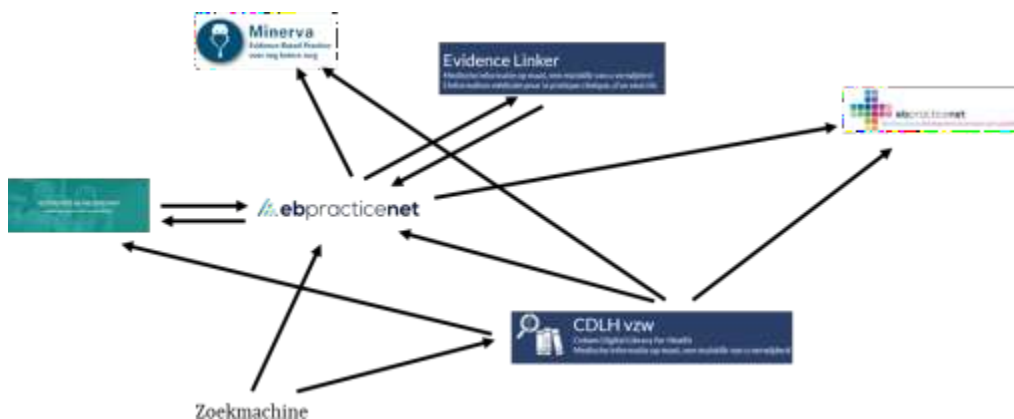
Minerva
Evidence Based Practice
www.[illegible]

Evidence Linker
Medische informatie op maat, een mobiele versie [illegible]
L'information médicale pour la pratique clinique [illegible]

ebpracticenet

ebpracticenet

CDLH vzw
Centrale Digitale Library for Health
Medische informatie op maat, een mobiele versie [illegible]

Zoekmachine